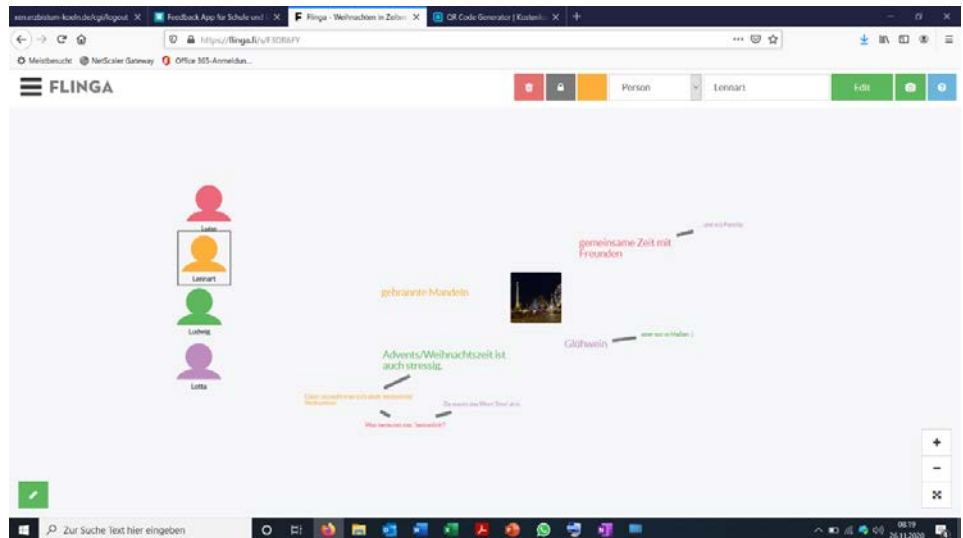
xen.erzbistum-koeln.de/cgi/logout | Feedback App für Schule und | Flinga - Weihnachten in Zeiten | QR Code Generator | Kostenlo

https://flinga.fi/s/F3OB6FY

Meistbesucht  NetScaler Gateway  Office 365-Anmeldun...

FLINGA

Person

Lennart

Edit

Luisa

Lennart

Ludwig

Lotta

gemeinsame Zeit mit Freunden

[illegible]

gebrannte Mandeln

Glühwein

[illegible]

Advents/Weihnachtszeit ist auch stressig.

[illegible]

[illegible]

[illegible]

+

−

Zur Suche Text hier eingeben

08:19
26.11.2020